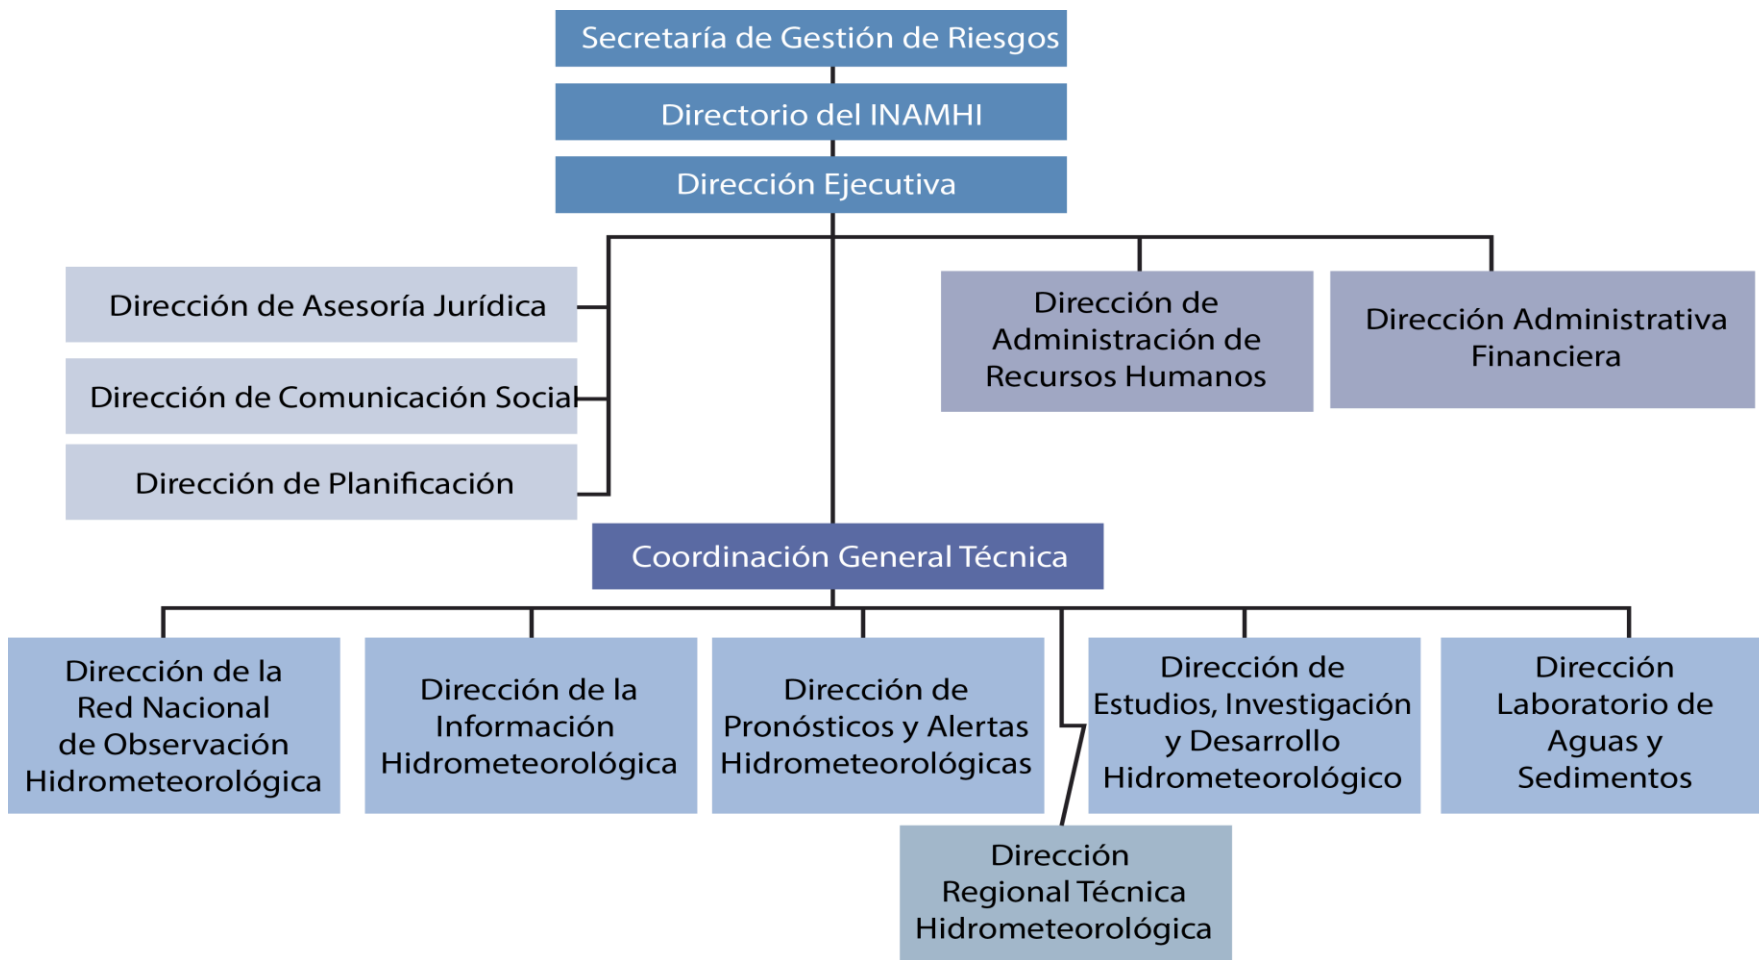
Secretaría de Gestión de Riesgos

Directorio del INAMHI

Dirección Ejecutiva

Dirección de Asesoría Jurídica

Dirección de Comunicación Social

Dirección de Planificación

Dirección de Administración de Recursos Humanos

Dirección Administrativa Financiera

Coordinación General Técnica

Dirección de la Red Nacional de Observación Hidrometeorológica

Dirección de la Información Hidrometeorológica

Dirección de Pronósticos y Alertas Hidrometeorológicas

Dirección de Estudios, Investigación y Desarrollo Hidrometeorológico

Dirección Laboratorio de Aguas y Sedimentos

Dirección Regional Técnica Hidrometeorológica